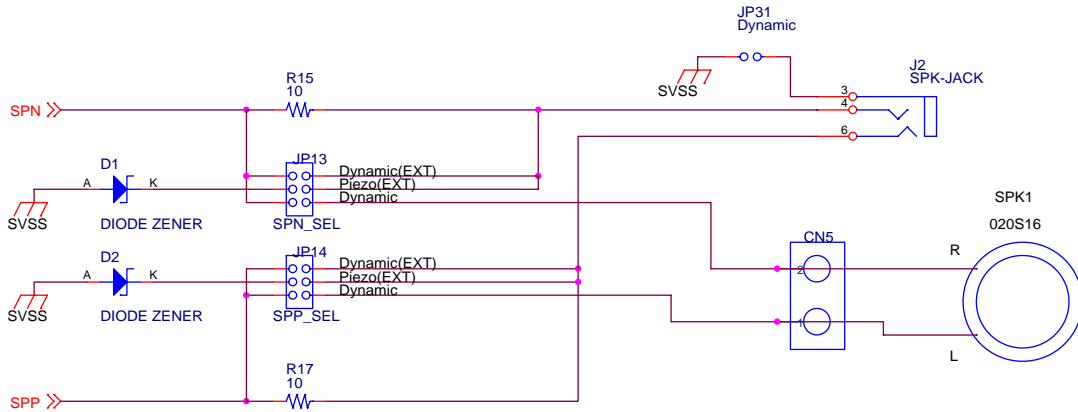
JP31
Dynamic

SVSS

J2
SPK-JACK

3
4
6

R15
10

SPN

D1
A K

JP13
Dynamic(EXT)
Piezo(EXT)
Dynamic

SVSS
DIODE ZENER
SPN_SEL

SPK1
020S16

CN5
R
2

D2
A K

JP14
Dynamic(EXT)
Piezo(EXT)
Dynamic

SVSS
DIODE ZENER
SPP_SEL

1
L

R17
10

SPP